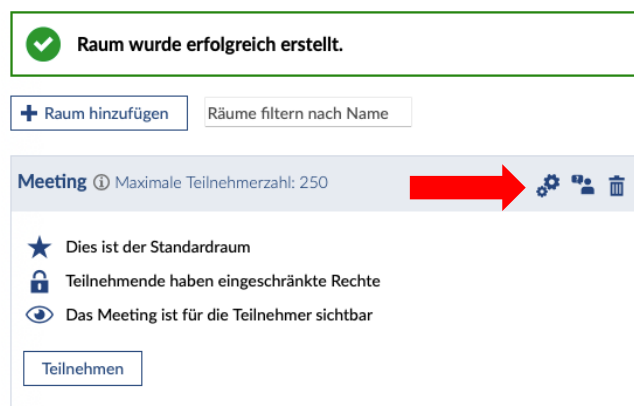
Raum wurde erfolgreich erstellt.

Raum hinzufügen

Räume filtern nach Name

Meeting Maximale Teilnehmerzahl: 250

Dies ist der Standardraum

Teilnehmende haben eingeschränkte Rechte

Das Meeting ist für die Teilnehmer sichtbar

Teilnehmen